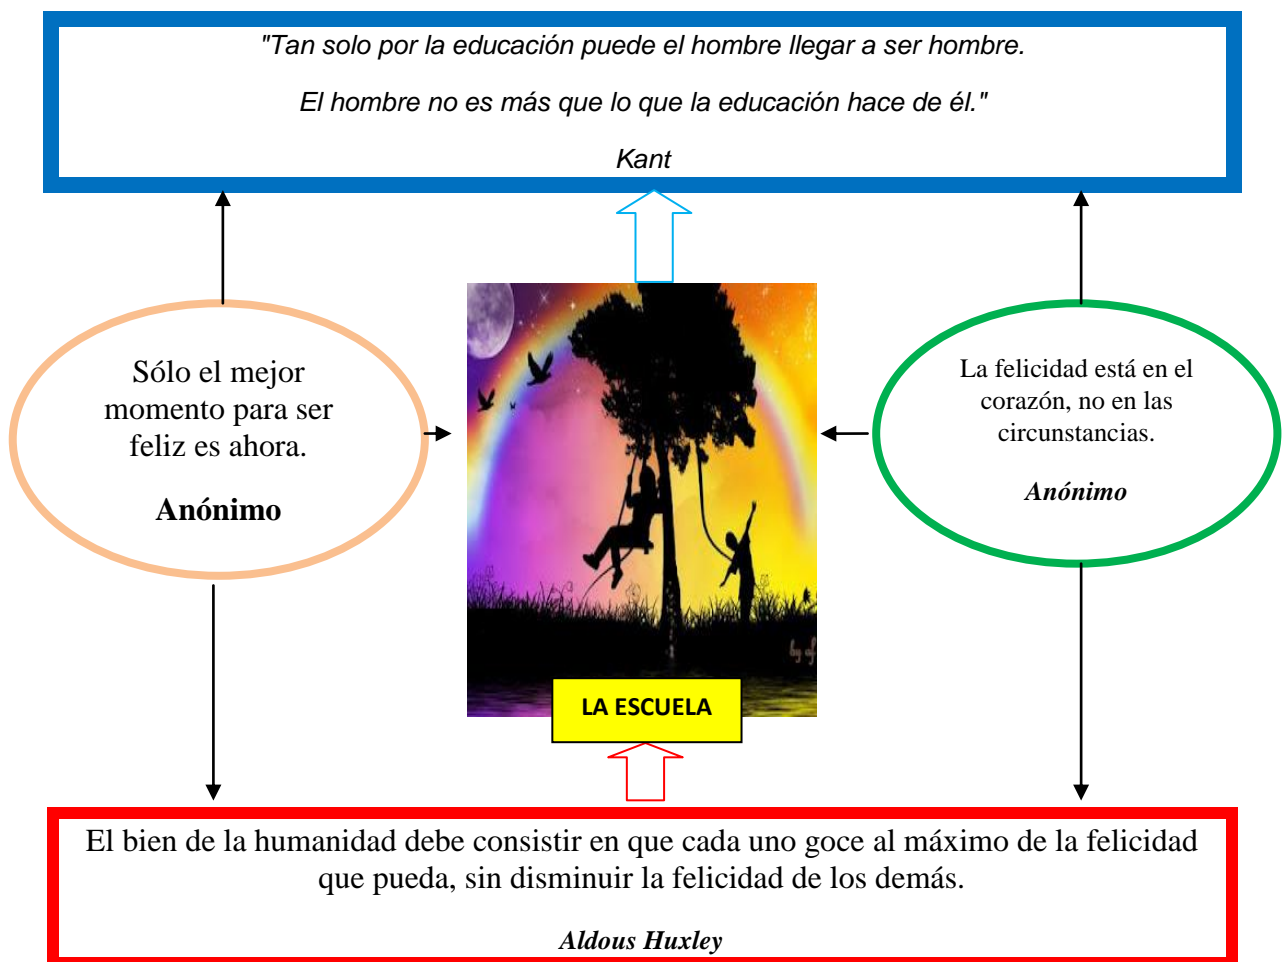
"Tan solo por la educación puede el hombre llegar a ser hombre.

El hombre no es más que lo que la educación hace de él."

Kant

Sólo el mejor momento para ser feliz es ahora.

Anónimo

La felicidad está en el corazón, no en las circunstancias.

Anónimo

LA ESCUELA

El bien de la humanidad debe consistir en que cada uno goce al máximo de la felicidad que pueda, sin disminuir la felicidad de los demás.

Aldous Huxley